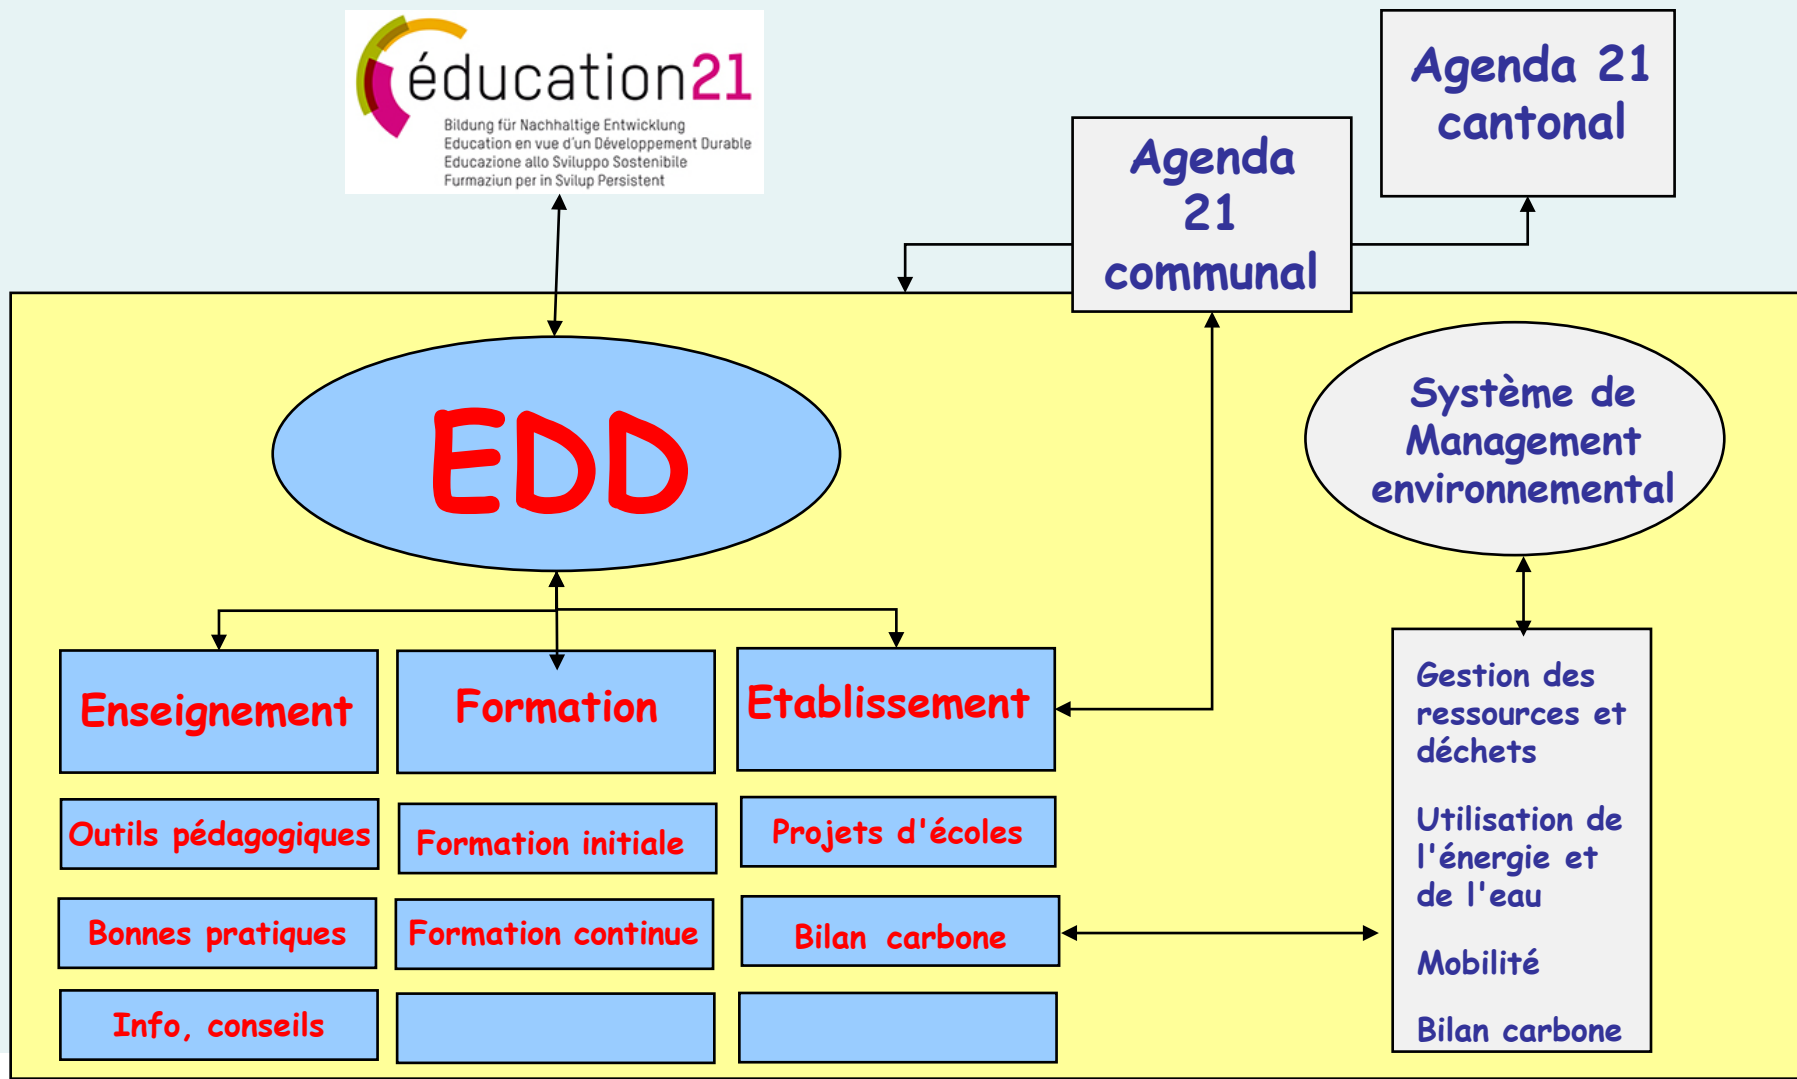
éducation21
Bildung für Nachhaltige Entwicklung
Education en vue d'un Développement Durable
Educazione allo Sviluppo Sostenibile
Furmaziun per in Svilup Persistent

Agenda 21 communal

Agenda 21 cantonal

EDD

Système de Management environnemental

Enseignement

Formation

Etablissement

Outils pédagogiques

Formation initiale

Projets d'écoles

Bonnes pratiques

Formation continue

Bilan carbone

Info, conseils

Gestion des ressources et déchets

Utilisation de l'énergie et de l'eau

Mobilité

Bilan carbone